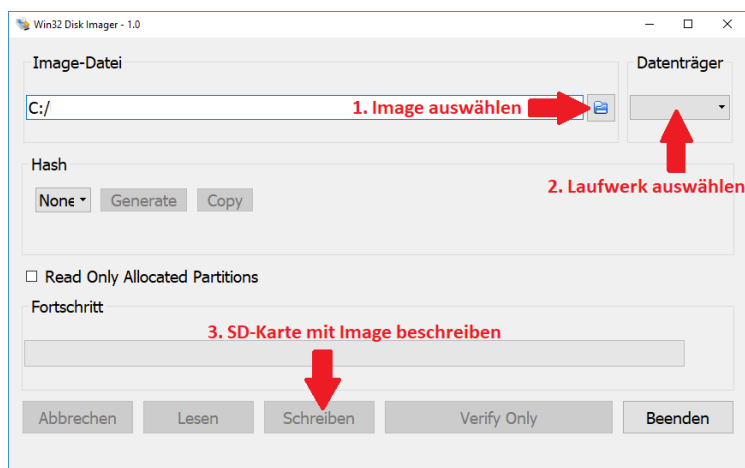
Win32 Disk Imager - 1.0

Image-Datei

C:/

1. Image auswählen

Datenträger

2. Laufwerk auswählen

Hash

None

Generate

Copy

☐ Read Only Allocated Partitions

Fortschritt

3. SD-Karte mit Image beschreiben

Abbrechen

Lesen

Schreiben

Verify Only

Beenden